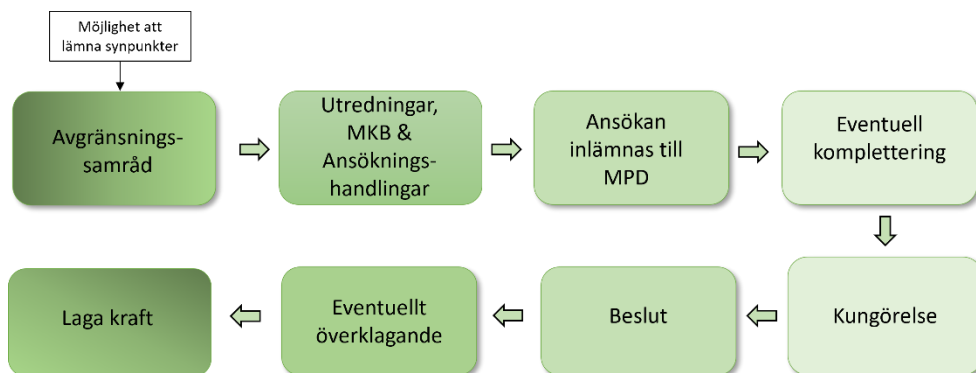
Möjlighet att lämna synpunkter

Avgränsnings-samråd

Utredningar, MKB & Ansöknings-handlingar

Ansökan inlämnas till MPD

Eventuell komplettering

Kungörelse

Beslut

Eventuellt överklagande

Laga kraft